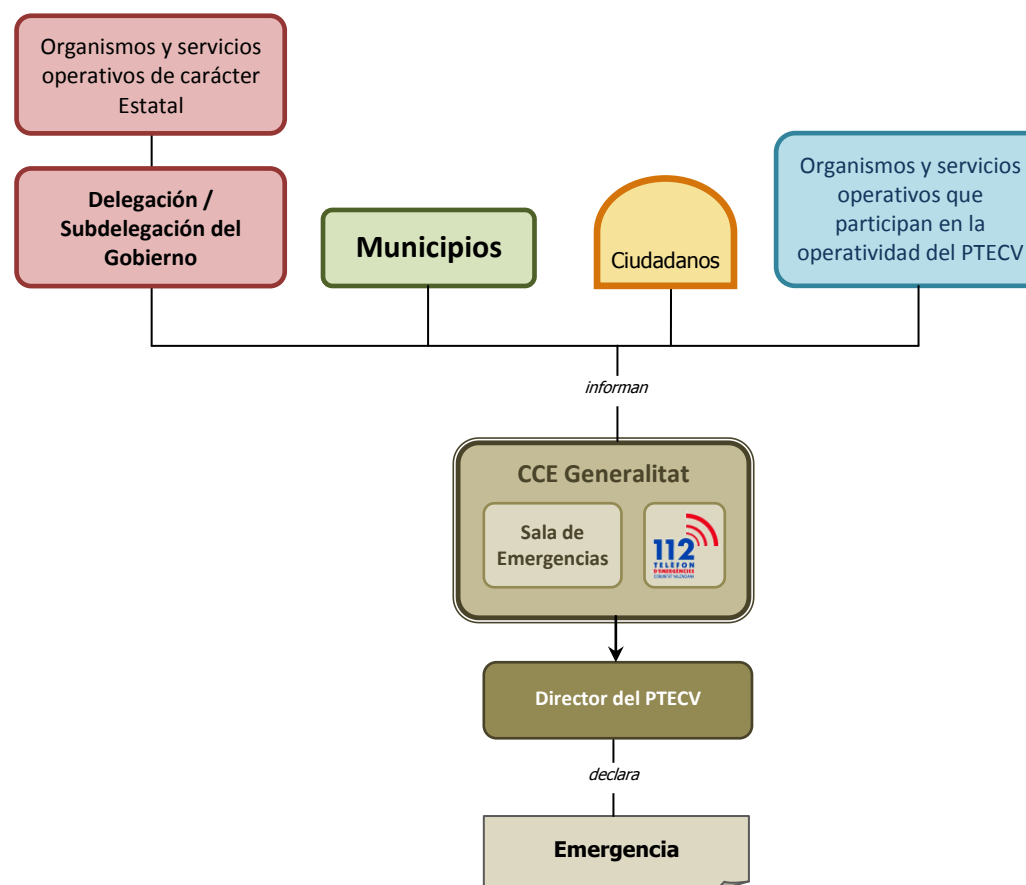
Organismos y servicios operativos de carácter Estatal

Delegación / Subdelegación del Gobierno

Municipios

Ciudadanos

Organismos y servicios operativos que participan en la operatividad del PTECV

informan

CCE Generalitat

Sala de Emergencias

112 TELEFON D'EMERGÈNCIES COMUNITAT VALENCIANA

Director del PTECV

declara

Emergencia